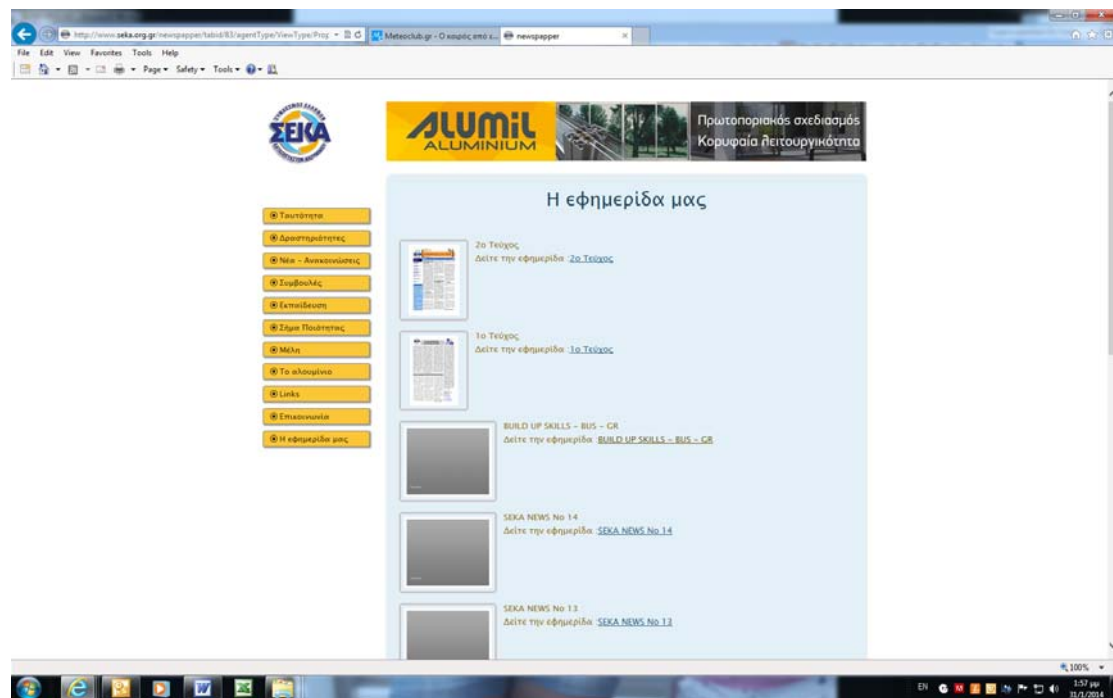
http://www.seka.org.gr/newspapper/tabid/83/agentType/ViewType/Proj
Meteoclub.gr - Ο καιρός από ε...
newspapper

File Edit View Favorites Tools Help

Page ▾ Safety ▾ Tools ▾

ΣΕΚΑ

ALUMIL ALUMINIUM
Πρωτοποριακός σχεδιασμός
Κορυφαία λειτουργικότητα

Η εφημερίδα μας

Ταυτότητα
Δραστηριότητες
Νέα - Ανακοινώσεις
Συμβουλές
Εκπαίδευση
Σήμα Ποιότητας
Μέλη
Το αλουμίνιο
Links
Επικοινωνία
Η εφημερίδα μας

2ο Τεύχος
Δείτε την εφημερίδα: 2ο Τεύχος

1ο Τεύχος
Δείτε την εφημερίδα: 1ο Τεύχος

BUILD UP SKILLS - BUS - GR
Δείτε την εφημερίδα: BUILD UP SKILLS - BUS - GR

SEKA NEWS No 14
Δείτε την εφημερίδα: SEKA NEWS No 14

SEKA NEWS No 13
Δείτε την εφημερίδα: SEKA NEWS No 13

100%

EN 1:57 μμ 31/1/2014